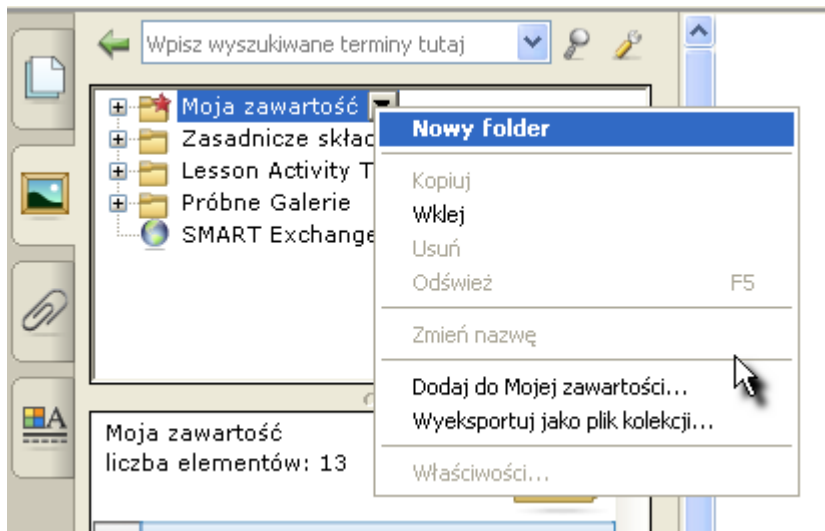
Wpisz wyszukiwane terminy tutaj

Moja zawartość
Zasadnicze skła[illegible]
Lesson Activity T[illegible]
Próbne Galerie
SMART Exchange

Nowy folder
Kopiuj
Wklej
Usuń
Odśwież F5
Zmień nazwę
Dodaj do Mojej zawartości...
Wyeksportuj jako plik kolekcji...
Właściwości...

Moja zawartość
liczba elementów: 13